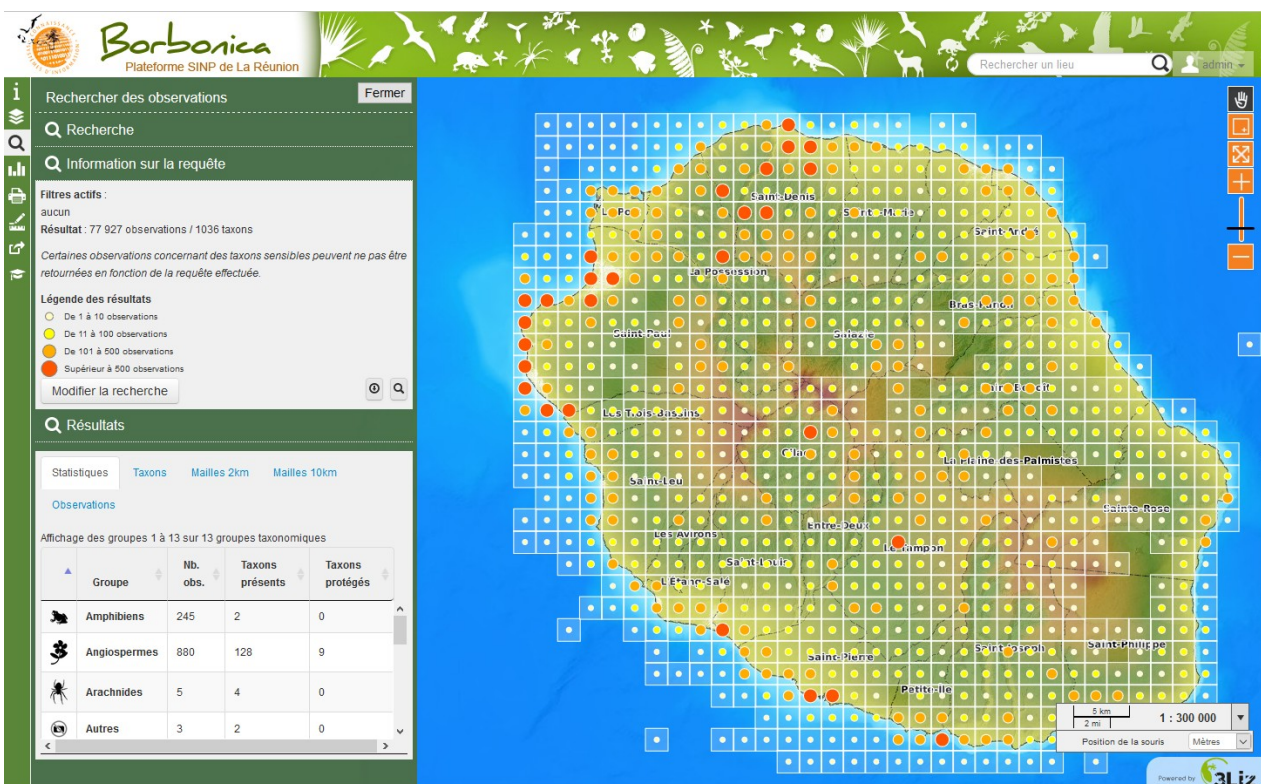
Borbonica
Plateforme SINP de La Réunion

Rechercher un lieu
admin

Rechercher des observations
Fermer

Recherche

Information sur la requête

Filtres actifs :
aucun
Résultat : 77 927 observations / 1036 taxons

Certaines observations concernant des taxons sensibles peuvent ne pas être retournées en fonction de la requête effectuée.

Légende des résultats
De 1 à 10 observations
De 11 à 100 observations
De 101 à 500 observations
Supérieur à 500 observations

Modifier la recherche

Résultats

Statistiques
Taxons
Mailles 2km
Mailles 10km
Observations

Affichage des groupes 1 à 13 sur 13 groupes taxonomiques

| Groupe | Nb. obs. | Taxons présents | Taxons protégés |
|---|---|---|---|
| Amphibiens | 245 | 2 | 0 |
| Angiospermes | 880 | 128 | 9 |
| Arachnides | 5 | 4 | 0 |
| Autres | 3 | 2 | 0 |

Saint-Denis
Sainte-Marie
Saint-André
La Possession
Bras-Panon
Saint-Paul
Salazie
Saint-Benoît
Les Trois-Bassins
Cilaos
La Plaine-des-Palmistes
Saint-Leu
Sainte-Rose
Entre-Deux
Les Avirons
Le Tampon
Saint-Louis
L'Étang-Salé
Saint-Pierre
Saint-Joseph
Saint-Philippe
Petite-Île

5 km
2 mi
1 : 300 000
Position de la souris
Mètres

Powered by 3Liz